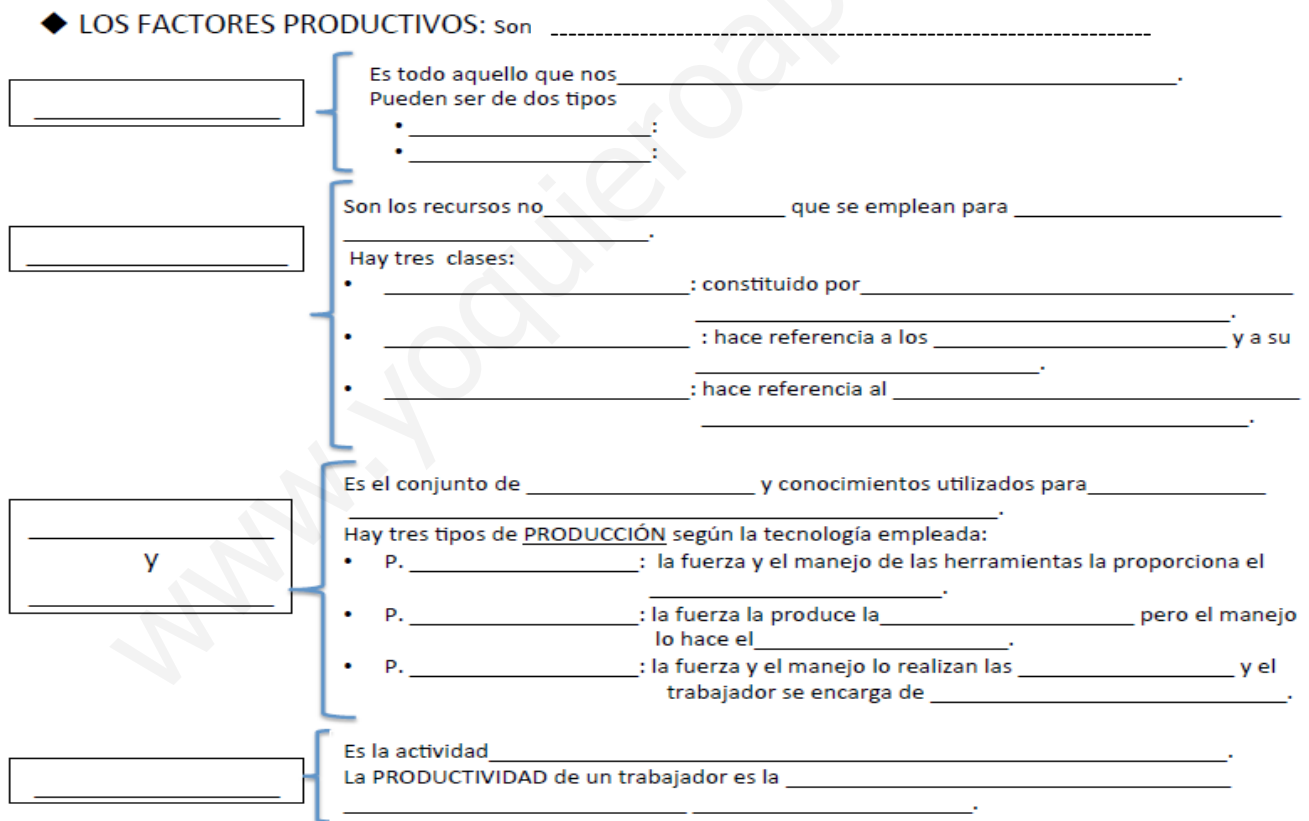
◆ LOS FACTORES PRODUCTIVOS: Son ________________________________________

________________

Es todo aquello que nos ________________________________________.
Pueden ser de dos tipos
• ________________:
• ________________:

________________

Son los recursos no ________________ que se emplean para ________________ ________________.
Hay tres clases:
• ________________: constituido por ________________________________ ________________________________.
• ________________ : hace referencia a los ________________ y a su ________________.
• ________________: hace referencia al ________________________________ ________________________________.

________________
y
________________

Es el conjunto de ________________ y conocimientos utilizados para ________________ ________________________________.
Hay tres tipos de PRODUCCIÓN según la tecnología empleada:
• P. ________________: la fuerza y el manejo de las herramientas la proporciona el ________________.
• P. ________________: la fuerza la produce la ________________ pero el manejo lo hace el ________________.
• P. ________________: la fuerza y el manejo lo realizan las ________________ y el trabajador se encarga de ________________________.

________________

Es la actividad ________________________________________.
La PRODUCTIVIDAD de un trabajador es la ________________________________ ________________________ ________________________.

www.yoquieroaprobar.es